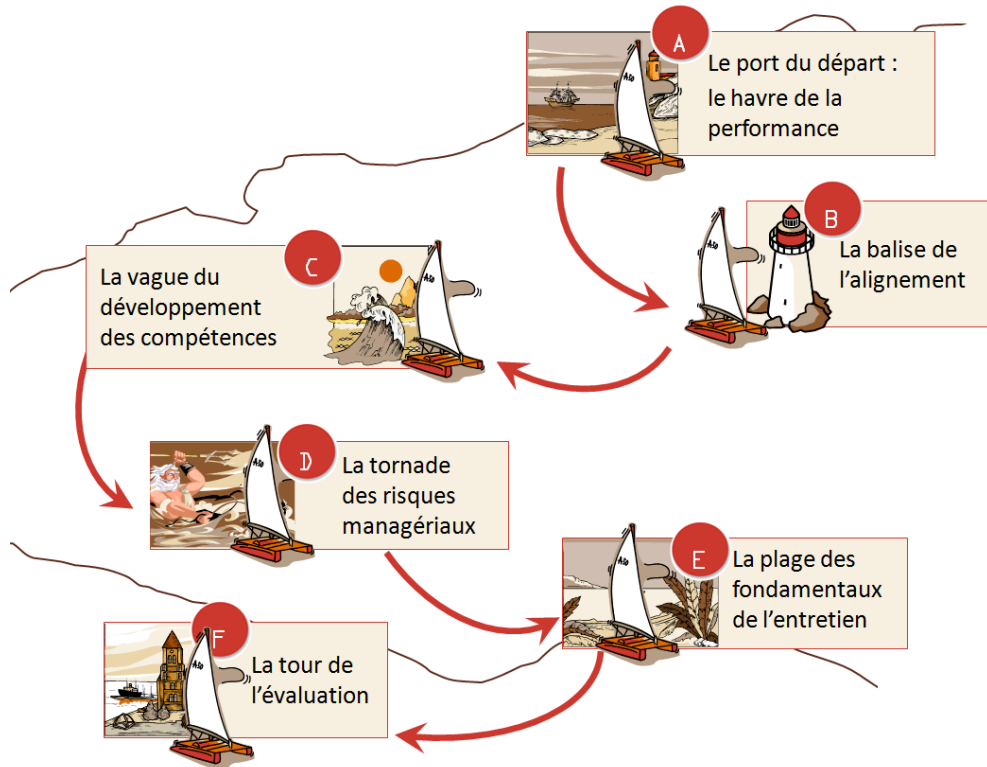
A
Le port du départ : le havre de la performance

B
La balise de l’alignement

C
La vague du développement des compétences

D
La tornade des risques managériaux

E
La plage des fondamentaux de l’entretien

F
La tour de l’évaluation